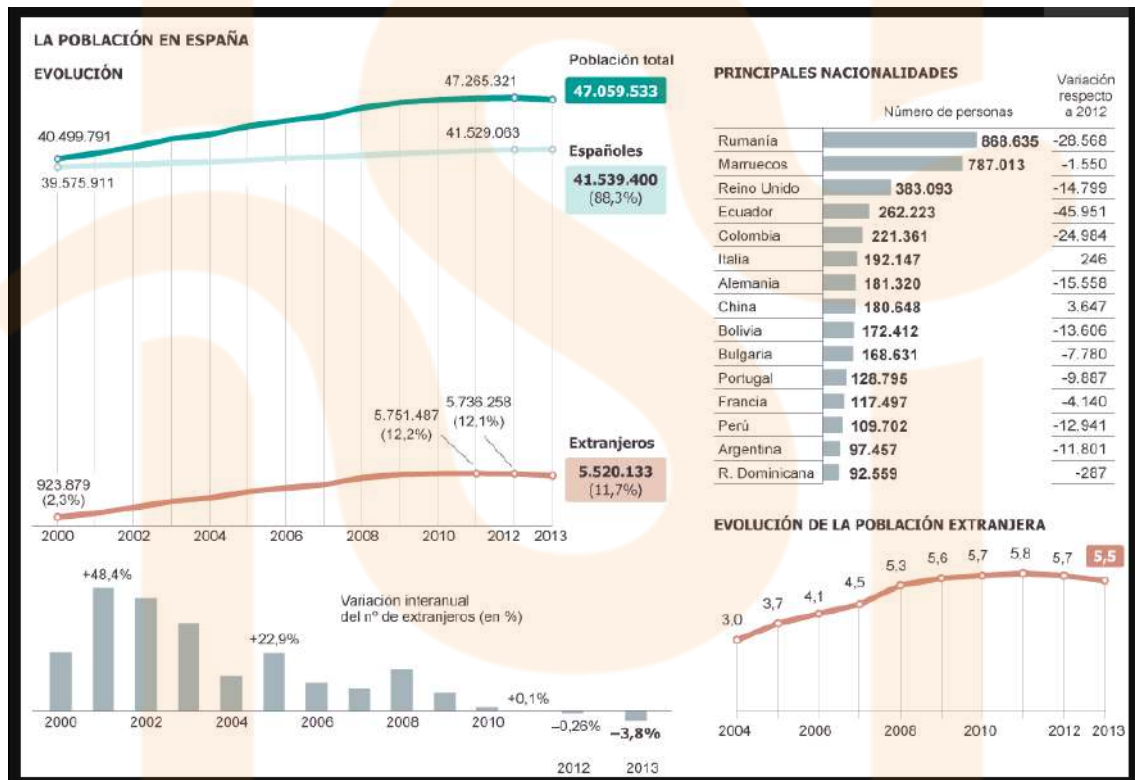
LA POBLACIÓN EN ESPAÑA

EVOLUCIÓN

Población total
47.059.533

47.265.321

40.499.791

41.529.063

39.575.911

Españoles
41.539.400
(88,3%)

5.751.487
(12,2%)

5.736.258
(12,1%)

Extranjeros
5.520.133
(11,7%)

923.879
(2,3%)

2000 2002 2004 2006 2008 2010 2012 2013

+48,4%

+22,9%

Variacion interanual del nº de extranjeros (en %)

+0,1%

2000 2002 2004 2006 2008 2010

–0,26% –3,8%

2012 2013

PRINCIPALES NACIONALIDADES

Número de personas

Variación respecto a 2012

| | | |
|---|---|---|
| Rumanía | 868.635 | -28.568 |
| Marruecos | 787.013 | -1.550 |
| Reino Unido | 383.093 | -14.799 |
| Ecuador | 262.223 | -45.951 |
| Colombia | 221.361 | -24.984 |
| Italia | 192.147 | 246 |
| Alemania | 181.320 | -15.558 |
| China | 180.648 | 3.647 |
| Bolivia | 172.412 | -13.606 |
| Bulgaria | 168.631 | -7.780 |
| Portugal | 128.795 | -9.887 |
| Francia | 117.497 | -4.140 |
| Perú | 109.702 | -12.941 |
| Argentina | 97.457 | -11.801 |
| R. Dominicana | 92.559 | -287 |

EVOLUCIÓN DE LA POBLACIÓN EXTRANJERA

3,0 3,7 4,1 4,5 5,3 5,6 5,7 5,8 5,7 5,5

2004 2006 2008 2010 2012 2013